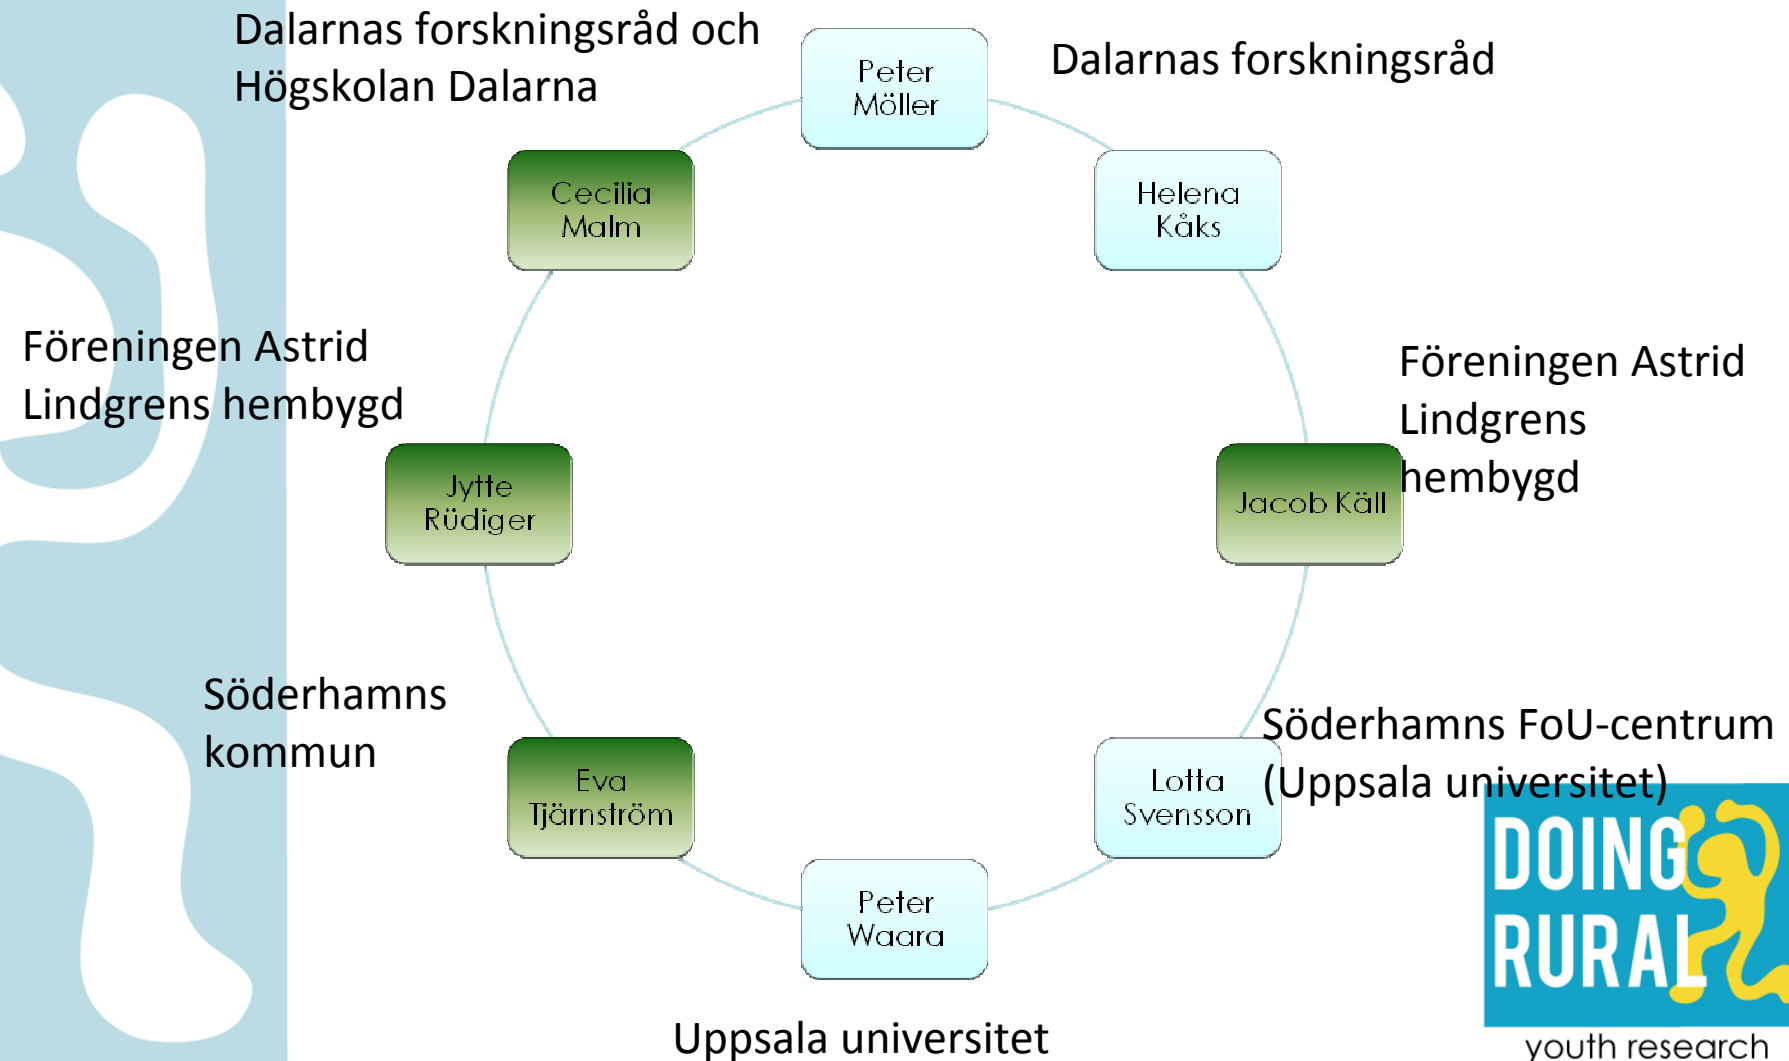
Dalarnas forskningsråd och Högskolan Dalarna

Peter Möller

Dalarnas forskningsråd

Cecilia Malm

Helena Kåks

Föreningen Astrid Lindgrens hembygd

Jytte Rüdiger

Jacob Käll

Föreningen Astrid Lindgrens hembygd

Söderhamns kommun

Eva Tjärnström

Lotta Svensson

Söderhamns FoU-centrum (Uppsala universitet)

Peter Waara

Uppsala universitet

DOING RURAL
youth research